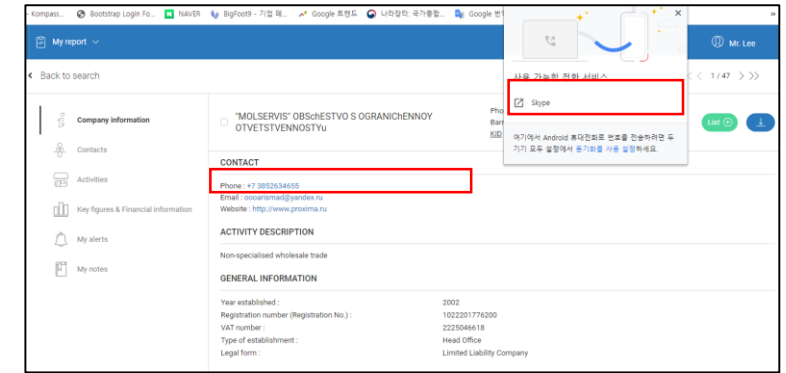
Kompass... Bootstrap Login Fo... NAVER BigFoot9 - 기업 페... Google 트렌드 나라장터: 국가종합... Google 번

My report

Mr. Lee

Back to search

1 / 47

사용 가능한 전화 서비스

Skype

여기에서 Android 휴대전화로 번호를 전송하려면 두 기기 모두 설정에서 동기화를 사용 설정하세요.

Company information

Contacts

Activities

Key figures & Financial information

My alerts

My notes

"MOLSERVIS" OBSchESTVO S OGRANIChENNOY OTVETSTVENNOSTYu

Pho
Barr
KID

List

CONTACT

Phone : +7 3852634655
Email : oooarismad@yandex.ru
Website : http://www.proxima.ru

ACTIVITY DESCRIPTION

Non-specialised wholesale trade

GENERAL INFORMATION

| | |
|---|---|
| Year established : | 2002 |
| Registration number (Registration No.) : | 1022201776200 |
| VAT number : | 2225046618 |
| Type of establishment : | Head Office |
| Legal form : | Limited Liability Company |